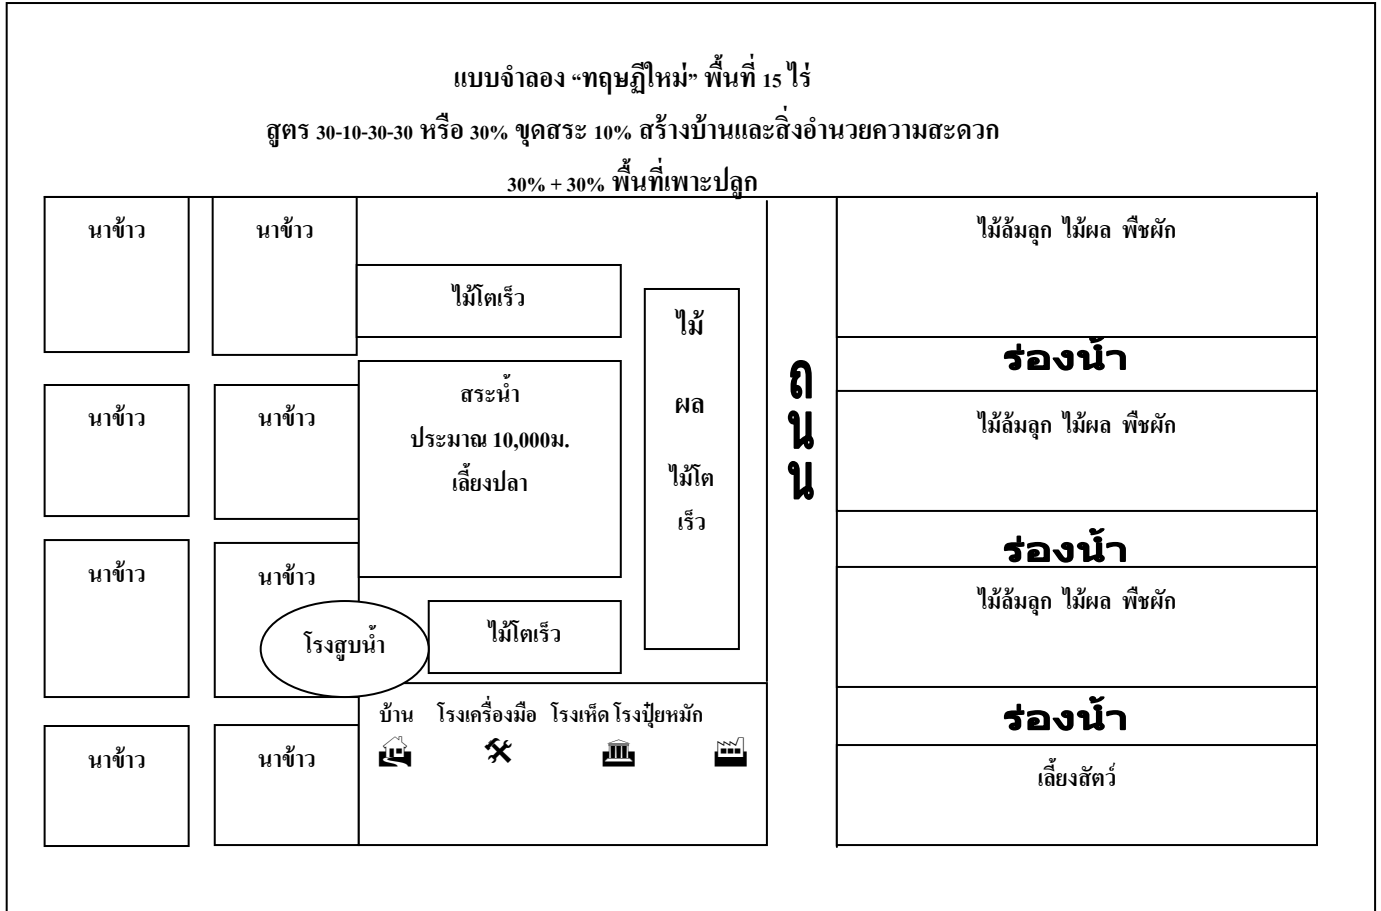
แบบจำลอง "ทฤษฎีใหม่" พื้นที่ 15 ไร่

สูตร 30-10-30-30 หรือ 30% ขุดสระ 10% สร้างบ้านและสิ่งอำนวยความสะดวก

30% + 30% พื้นที่เพาะปลูก

นาข้าว

นาข้าว

ไม้โตเร็ว

ไม้ ผล ไม้โต เร็ว

ถ น น

ไม้ล้มลุก ไม้ผล พืชผัก

ร่องน้ำ

นาข้าว

นาข้าว

สระน้ำ ประมาณ 10,000ม. เลี้ยงปลา

ไม้ล้มลุก ไม้ผล พืชผัก

ร่องน้ำ

นาข้าว

นาข้าว

ไม้ล้มลุก ไม้ผล พืชผัก

โรงสูบน้ำ

ไม้โตเร็ว

บ้าน โรงเครื่องมือ โรงเห็ด โรงปุ๋ยหมัก

ร่องน้ำ

นาข้าว

นาข้าว

เลี้ยงสัตว์